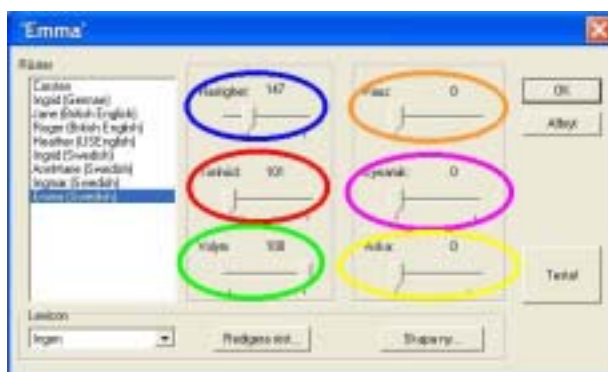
'Emma'

Röster

Carsten
Ingrid (German)
Jane (British English)
Roger (British English)
Heather (USEnglish)
Ingrid (Swedish)
Annhlaire (Swedish)
Ingmar (Swedish)
Emma (Swedish)

Hastighet: 147

Tonhöjd: 101

Volym: 100

Viss: 0

Eyeskål: 0

Aska: 0

OK

Avbryt

Testa!

Lexikon

Ingen

Redigera mot...

Skapa ny...